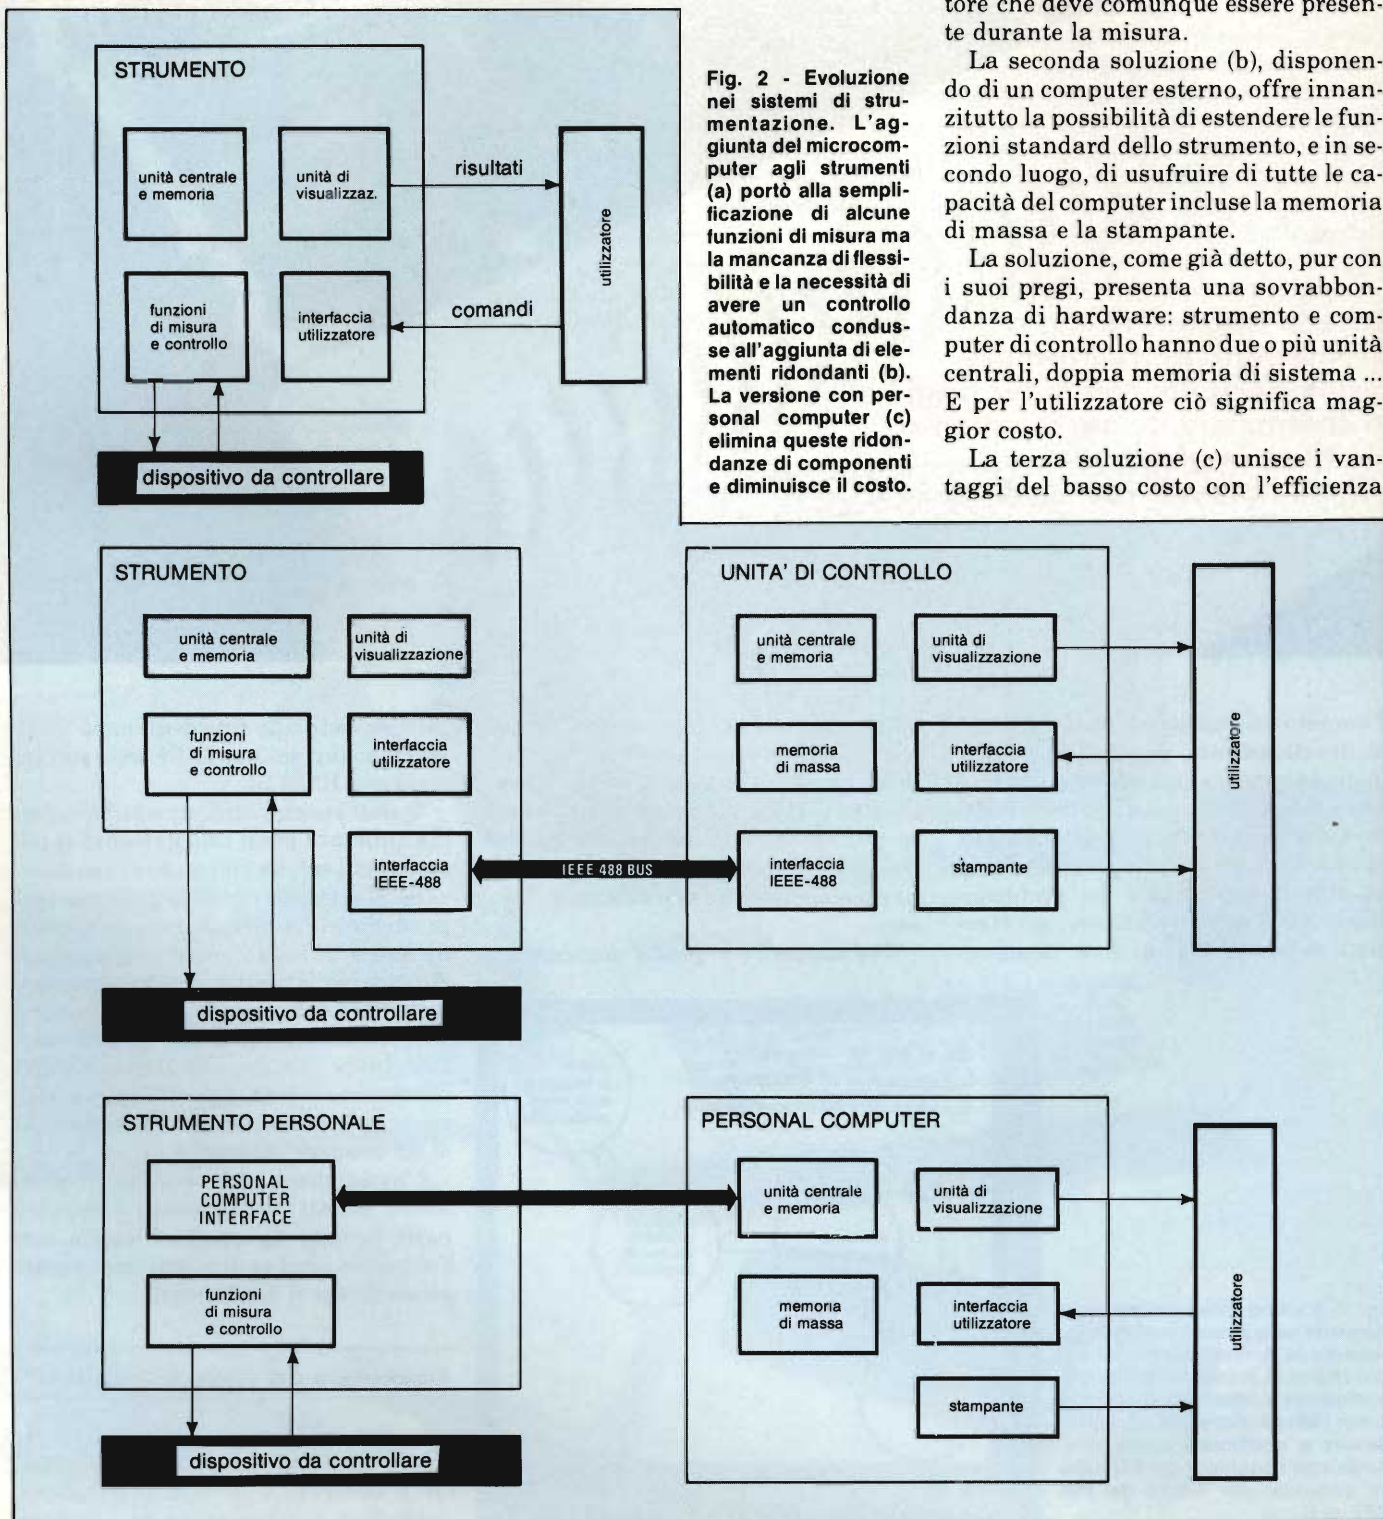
tore che deve comunque essere presente durante la misura.

La seconda soluzione (b), disponendo di un computer esterno, offre innanzitutto la possibilità di estendere le funzioni standard dello strumento, e in secondo luogo, di usufruire di tutte le capacità del computer incluse la memoria di massa e la stampante.

La soluzione, come già detto, pur con i suoi pregi, presenta una sovrabbondanza di hardware: strumento e computer di controllo hanno due o più unità centrali, doppia memoria di sistema ... E per l'utilizzatore ciò significa maggior costo.

La terza soluzione (c) unisce i vantaggi del basso costo con l'efficienza

Fig. 2 - Evoluzione nei sistemi di strumentazione. L'aggiunta del microcomputer agli strumenti (a) portò alla semplificazione di alcune funzioni di misura ma la mancanza di flessibilità e la necessità di avere un controllo automatico condusse all'aggiunta di elementi ridondanti (b). La versione con personal computer (c) elimina queste ridondanze di componenti e diminuisce il costo.

STRUMENTO

unità centrale e memoria

unità di visualizzaz.

funzioni di misura e controllo

interfaccia utilizzatore

risultati

comandi

utilizzatore

dispositivo da controllare

STRUMENTO

unità centrale e memoria

unità di visualizzazione

funzioni di misura e controllo

interfaccia utilizzatore

interfaccia IEEE-488

IEEE 488 BUS

UNITA' DI CONTROLLO

unità centrale e memoria

unità di visualizzazione

memoria di massa

interfaccia utilizzatore

interfaccia IEEE-488

stampante

utilizzatore

dispositivo da controllare

STRUMENTO PERSONALE

PERSONAL COMPUTER INTERFACE

funzioni di misura e controllo

PERSONAL COMPUTER

unità centrale e memoria

unità di visualizzazione

memoria di massa

interfaccia utilizzatore

stampante

utilizzatore

dispositivo da controllare